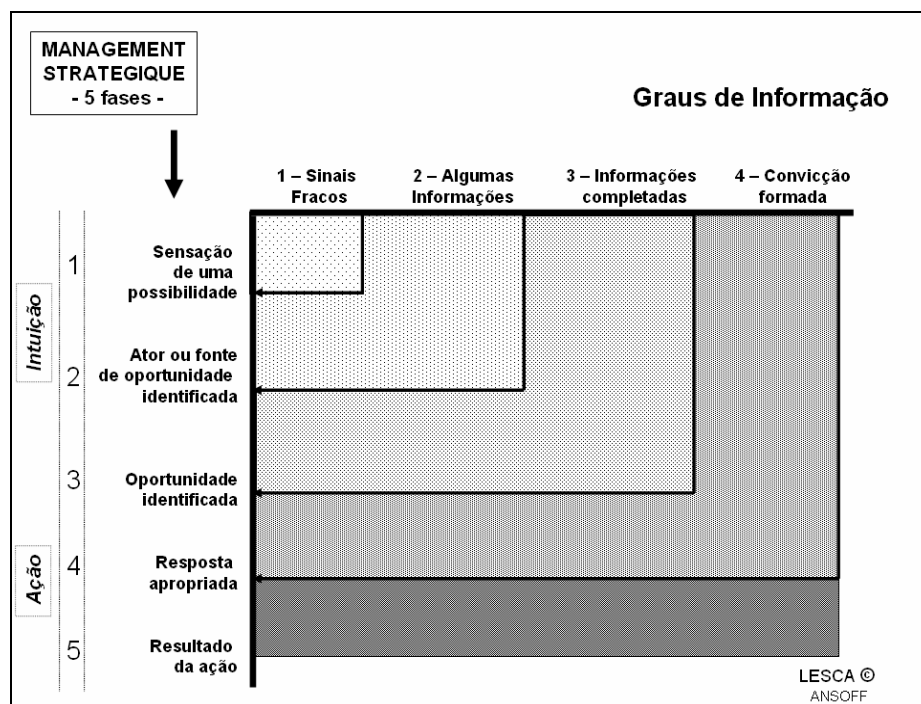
MANAGEMENT STRATEGIQUE
- 5 fases -

Graus de Informação

1 – Sinais Fracos

2 – Algumas Informações

3 – Informações completadas

4 – Convicção formada

Intuição

Ação

1

Sensação de uma possibilidade

2

Ator ou fonte de oportunidade identificada

3

Oportunidade identificada

4

Resposta apropriada

5

Resultado da ação

LESCA ©
ANSOFF